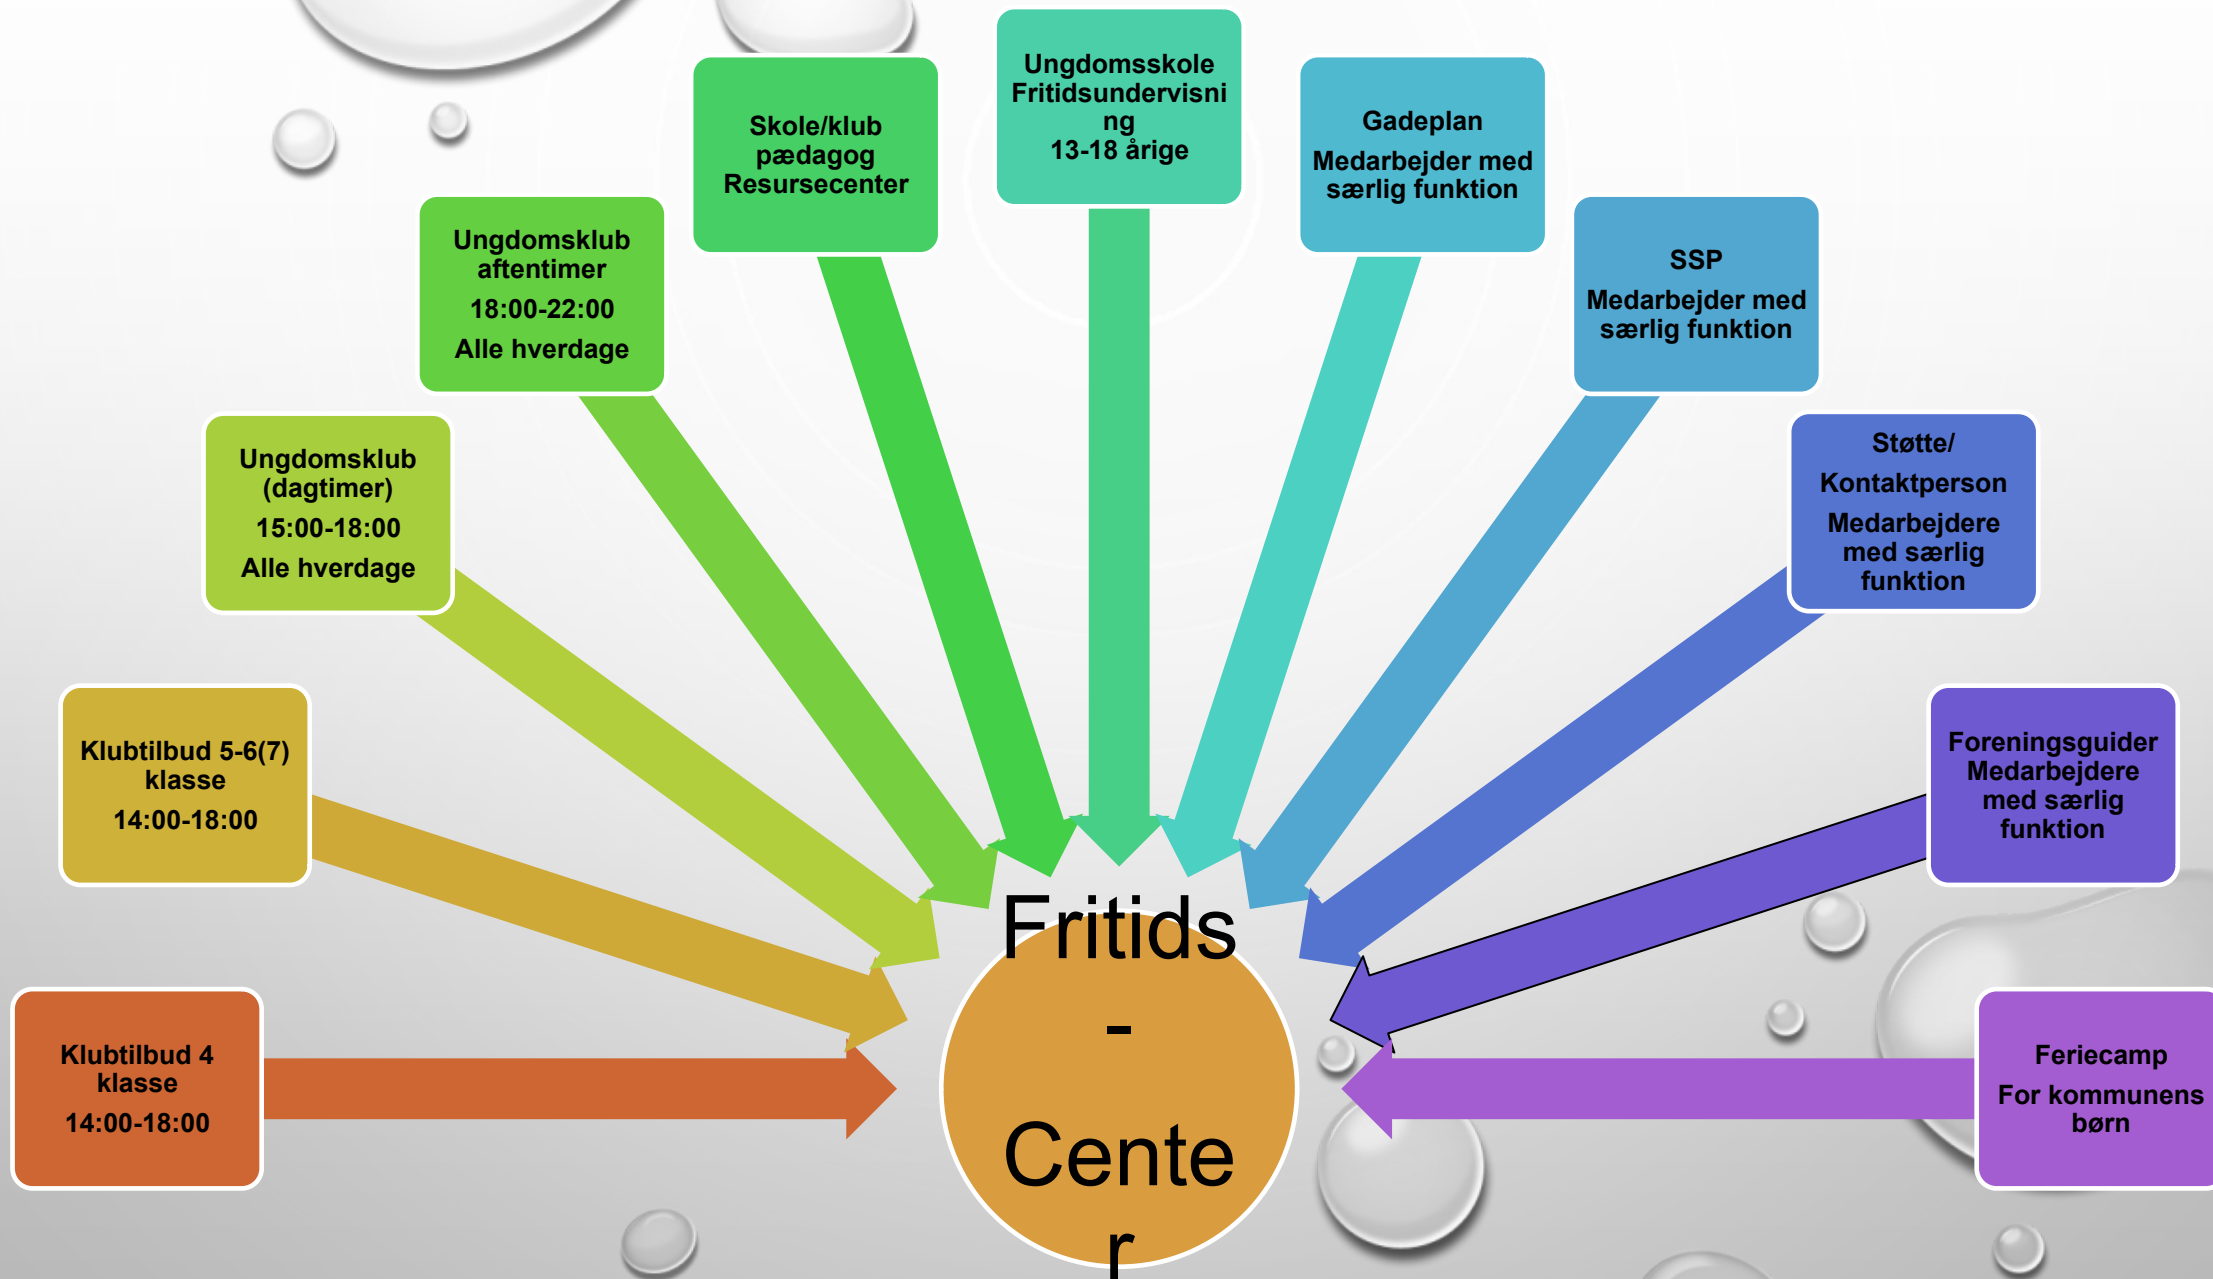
Klubtilbud 4 klasse
14:00-18:00

Klubtilbud 5-6(7) klasse
14:00-18:00

Ungdomsklub (dagtimer)
15:00-18:00
Alle hverdage

Ungdomsklub aftentimer
18:00-22:00
Alle hverdage

Skole/klub pædagog Resursecenter

Ungdomsskole Fritidsundervisning
13-18 årige

Gadeplan
Medarbejder med særlig funktion

SSP
Medarbejder med særlig funktion

Støtte/
Kontaktperson
Medarbejdere med særlig funktion

Foreningsguider Medarbejdere med særlig funktion

Feriecamp
For kommunens børn

Fritids-Center